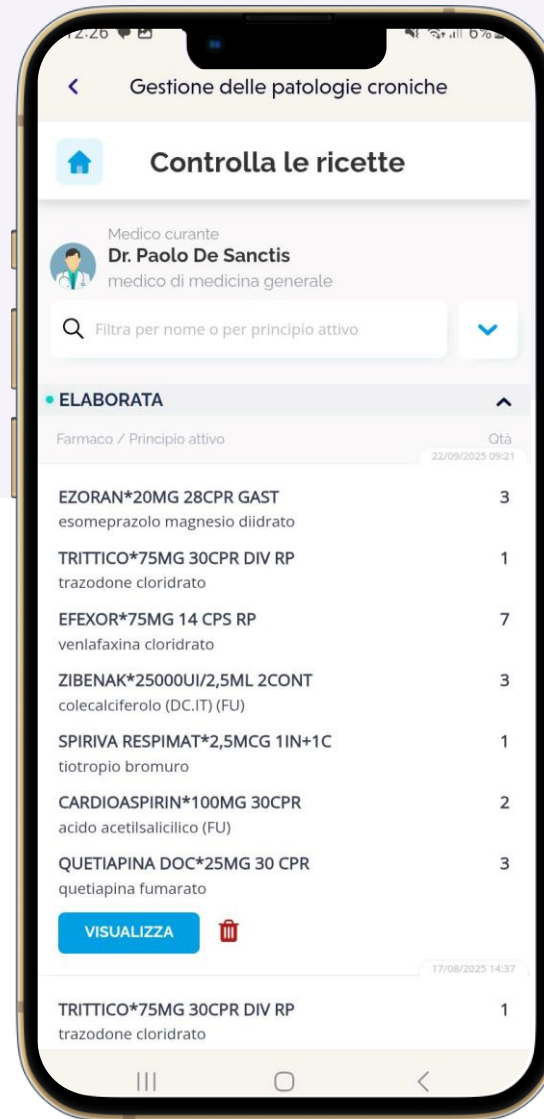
12:26 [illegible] 6%
Gestione delle patologie croniche
Controlla le ricette
Medico curante
Dr. Paolo De Sanctis
medico di medicina generale
Filtra per nome o per principio attivo
ELABORATA
Farmaco / Principio attivo
Qtà
22/09/2025 09:21
EZORAN*20MG 28CPR GAST
esomeprazolo magnesio diidrato
3
TRITTICO*75MG 30CPR DIV RP
trazodone cloridrato
1
EFEXOR*75MG 14 CPS RP
venlafaxina cloridrato
7
ZIBENAK*25000UI/2,5ML 2CONT
colecalciferolo (DC.IT) (FU)
3
SPIRIVA RESPIMAT*2,5MCG 1IN+1C
tiotropio bromuro
1
CARDIOASPIRIN*100MG 30CPR
acido acetilsalicilico (FU)
2
QUETIAPINA DOC*25MG 30 CPR
quetiapina fumarato
3
VISUALIZZA
17/08/2025 14:37
TRITTICO*75MG 30CPR DIV RP
trazodone cloridrato
1